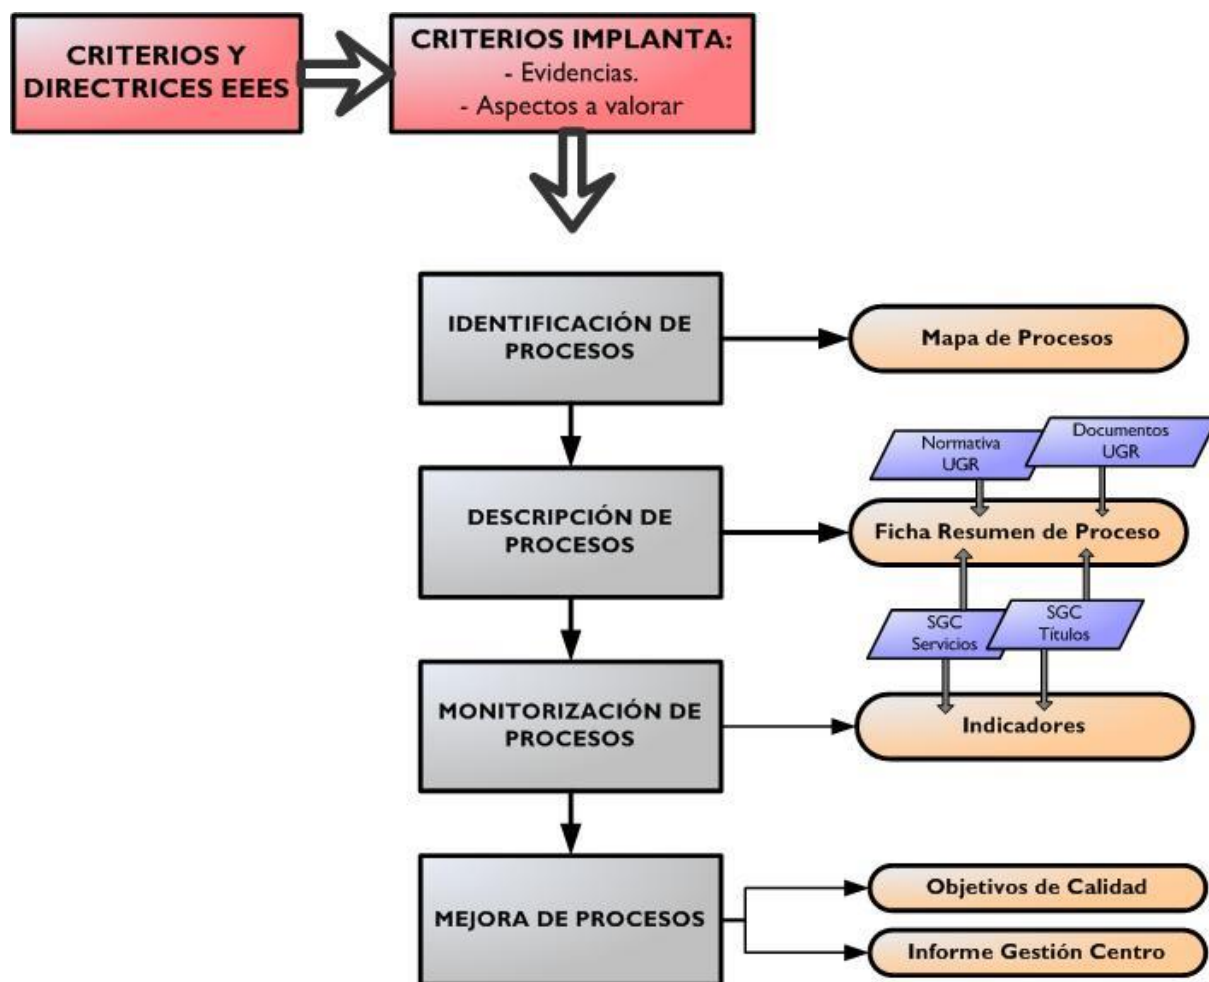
CRITERIOS Y DIRECTRICES EEES

CRITERIOS IMPLANTA:
- Evidencias.
- Aspectos a valorar

IDENTIFICACIÓN DE PROCESOS

Mapa de Procesos

Normativa UGR

Documentos UGR

DESCRIPCIÓN DE PROCESOS

Ficha Resumen de Proceso

SGC Servicios

SGC Títulos

MONITORIZACIÓN DE PROCESOS

Indicadores

MEJORA DE PROCESOS

Objetivos de Calidad

Informe Gestión Centro